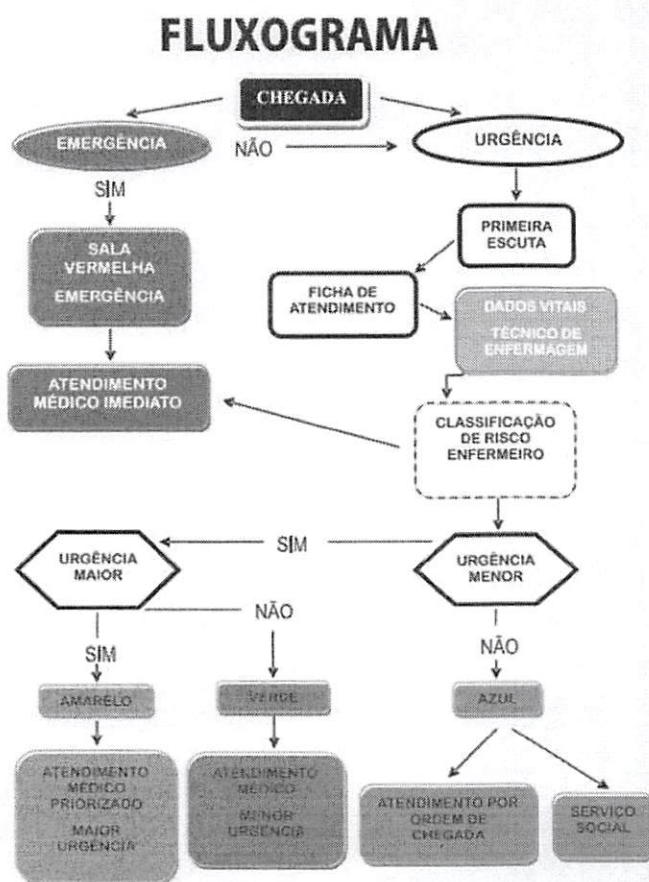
FLUXOGRAMA

CHEGADA

EMERGÊNCIA

NÃO

URGÊNCIA

SIM

SALA VERMELHA EMERGÊNCIA

PRIMEIRA ESCUTA

FICHA DE ATENDIMENTO

DADOS VITAIS TÉCNICO DE ENFERMAGEM

ATENDIMENTO MÉDICO IMEDIATO

CLASSIFICAÇÃO DE RISCO ENFERMEIRO

URGÊNCIA MAIOR

SIM

URGÊNCIA MENOR

NÃO

SIM

NÃO

AMARELO

VERDE

AZUL

ATENDIMENTO MÉDICO PRIORIZADO MAIOR URGÊNCIA

ATENDIMENTO MÉDICO MENOR URGÊNCIA

ATENDIMENTO POR ORDEM DE CHEGADA

SERVIÇO SOCIAL